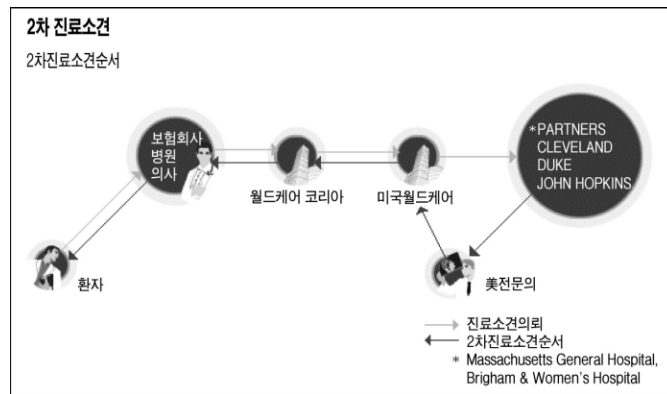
2차 진료소견

2차진료소견순서

보험회사
병원
의사

월드케어 코리아

미국월드케어

*PARTNERS
CLEVELAND
DUKE
JOHN HOPKINS

환자

美전문의

진료소견의뢰
2차진료소견순서
* Massachusetts General Hospital, Brigham & Women's Hospital